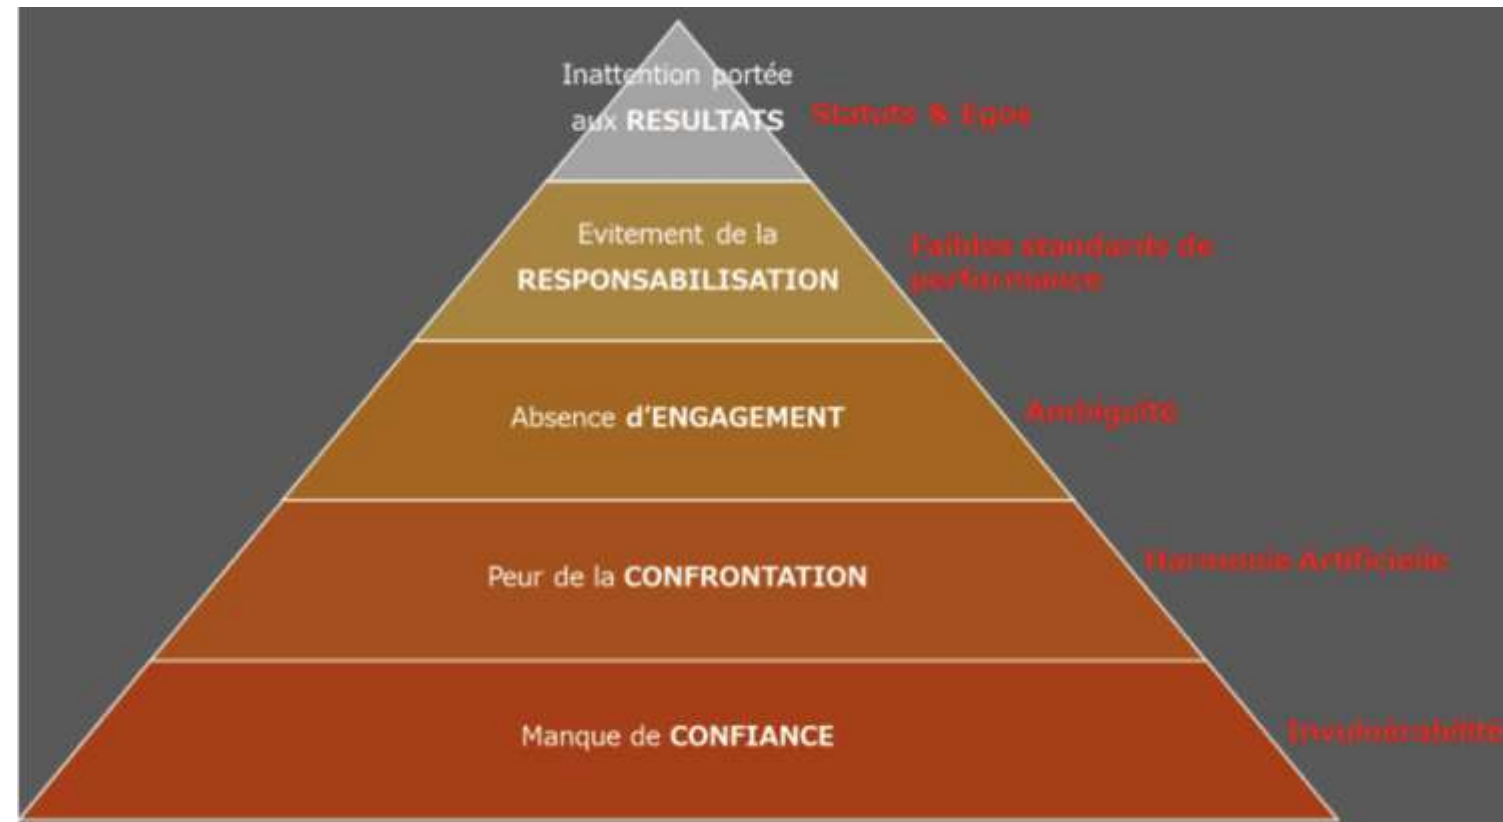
Inattention portée aux RESULTATS

Statuts & Egos

Evitement de la RESPONSABILISATION

Faibles standards de performance

Absence d'ENGAGEMENT

Ambiguïté

Peur de la CONFRONTATION

Harmonie Artificielle

Manque de CONFIANCE

Invulnérabilité